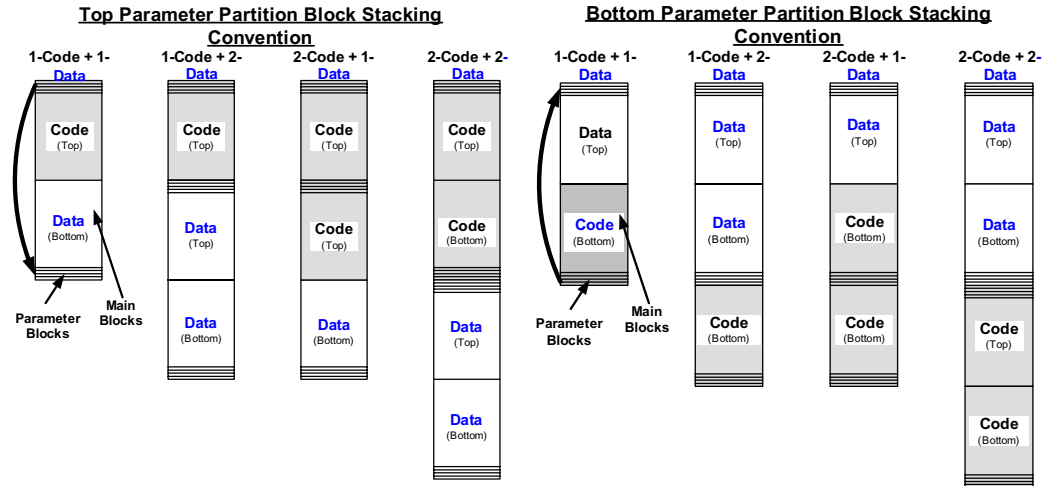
Top Parameter Partition Block Stacking Convention

1-Code + 1-Data
Code (Top)
Data (Bottom)
Parameter Blocks
Main Blocks

1-Code + 2-Data
Code (Top)
Data (Top)
Data (Bottom)

2-Code + 1-Data
Code (Top)
Code (Top)
Data (Bottom)

2-Code + 2-Data
Code (Top)
Code (Bottom)
Data (Top)
Data (Bottom)

Bottom Parameter Partition Block Stacking Convention

1-Code + 1-Data
Data (Top)
Code (Bottom)
Parameter Blocks
Main Blocks

1-Code + 2-Data
Data (Top)
Data (Bottom)
Code (Bottom)

2-Code + 1-Data
Data (Top)
Code (Bottom)
Code (Bottom)

2-Code + 2-Data
Data (Top)
Data (Bottom)
Code (Top)
Code (Bottom)